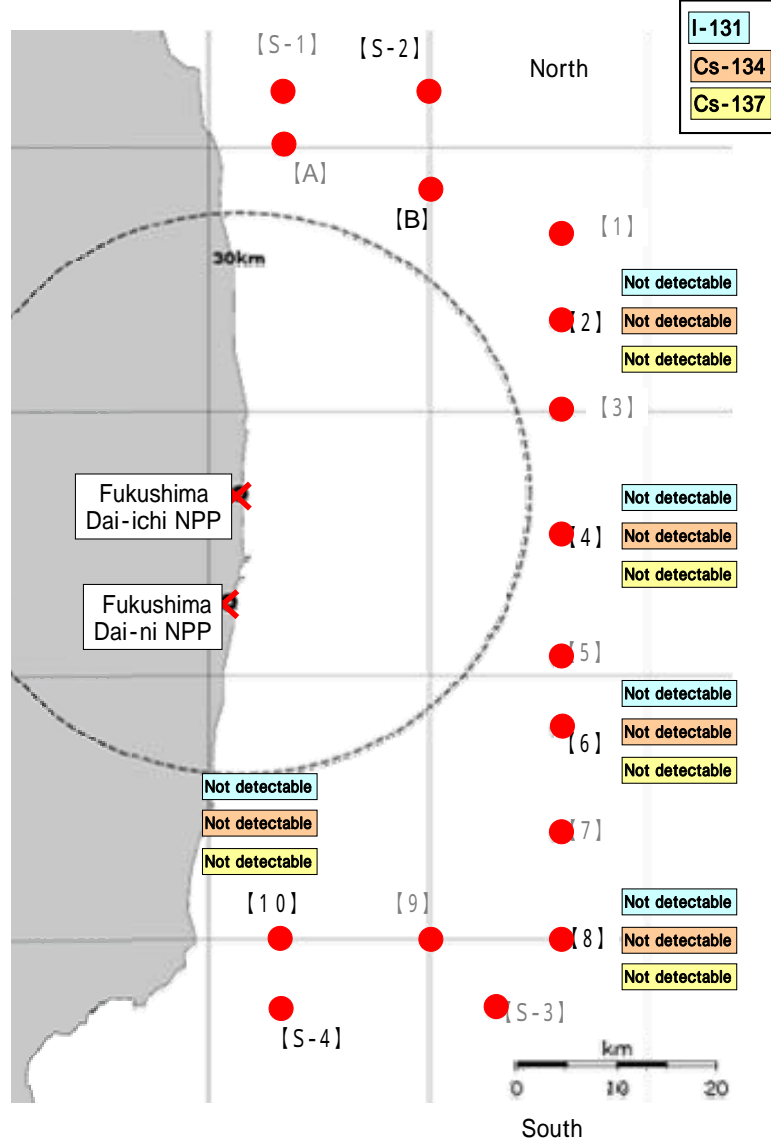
I-131
Cs-134
Cs-137

【S-1】 【S-2】 North

【A】

【B】

【1】

30km

Not detectable
【2】 Not detectable
Not detectable

【3】

Fukushima Dai-ichi NPP

Not detectable
【4】 Not detectable
Not detectable

Fukushima Dai-ni NPP

【5】

Not detectable
【6】 Not detectable
Not detectable

Not detectable
Not detectable
Not detectable

【7】

【10】 【9】

Not detectable
【8】 Not detectable
Not detectable

【S-4】 【S-3】

km
0 10 20

South